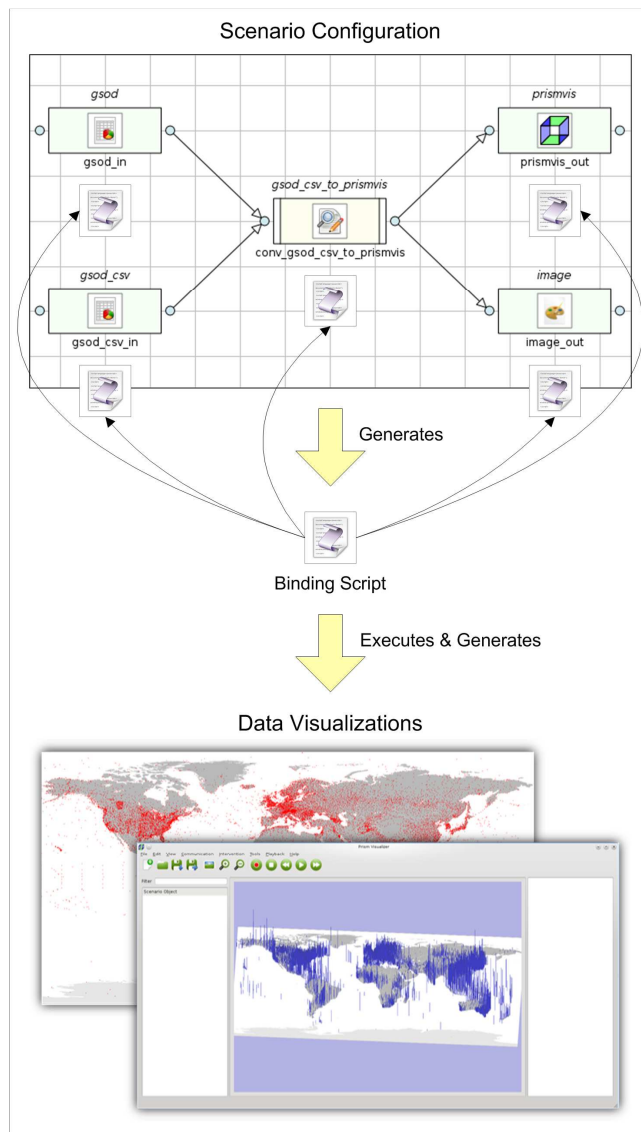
Scenario Configuration

gsod

gsod_in

gsod_csv

gsod_csv_in

gsod_csv_to_prismvis

conv_gsod_csv_to_prismvis

prismvis

prismvis_out

image

image_out

Generates

Binding Script

Executes & Generates

Data Visualizations

Prism Visualizer

File Edit View Communication Interaction Tools Playback Help

Filter

Scenario Object